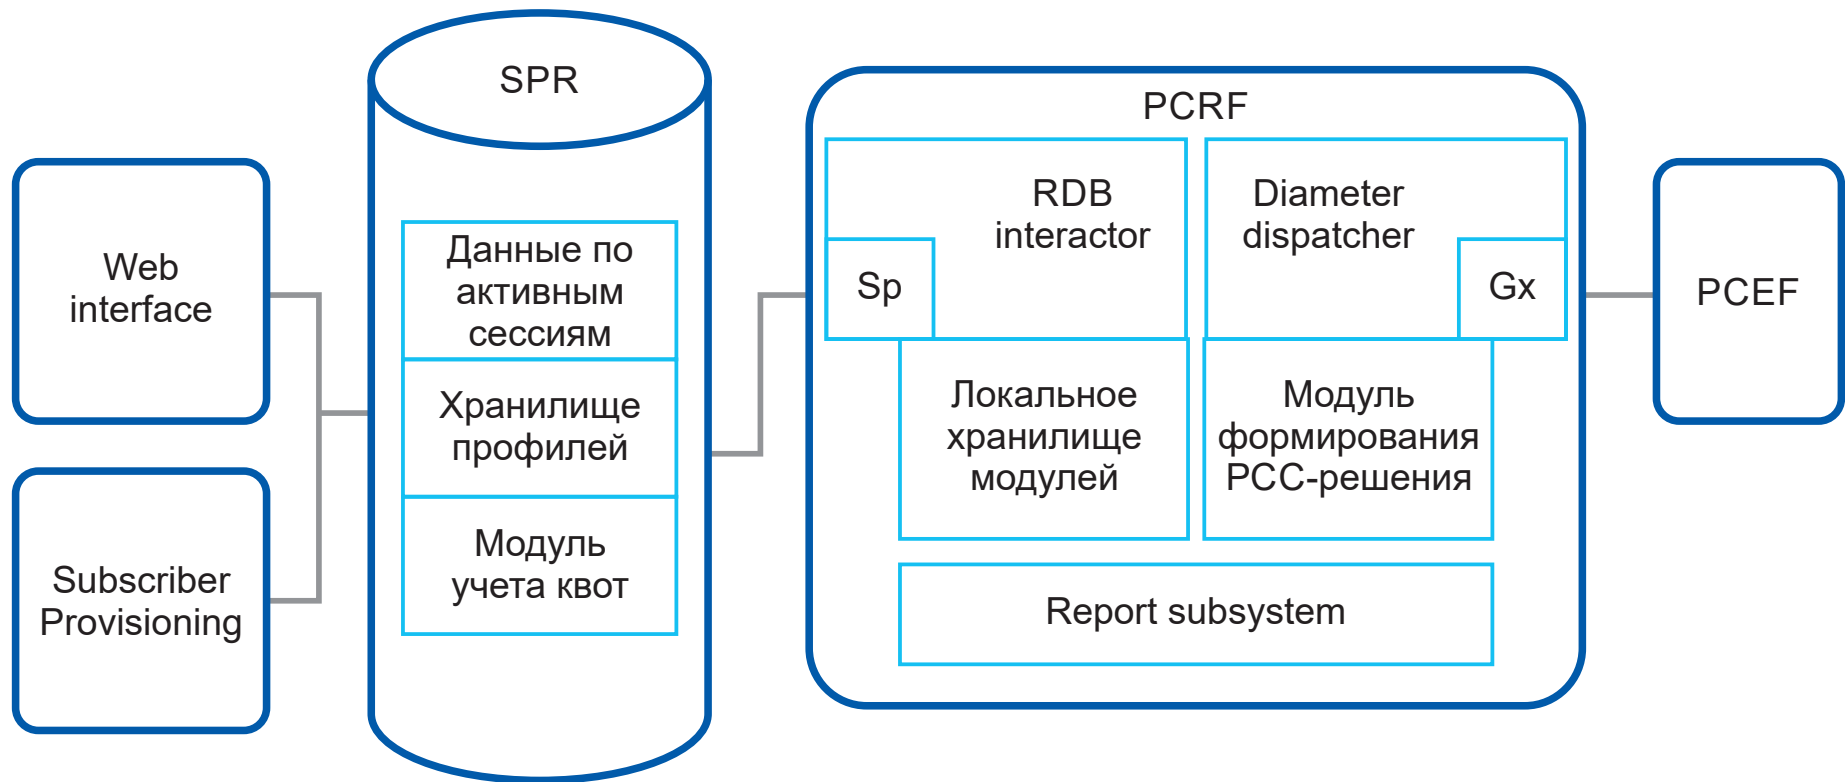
Web interface

Subscriber Provisioning

SPR

Данные по активным сессиям

Хранилище профилей

Модуль учета квот

PCRF

RDB interactor

Sp

Diameter dispatcher

Gx

Локальное хранилище модулей

Модуль формирования PCC-решения

Report subsystem

PCEF